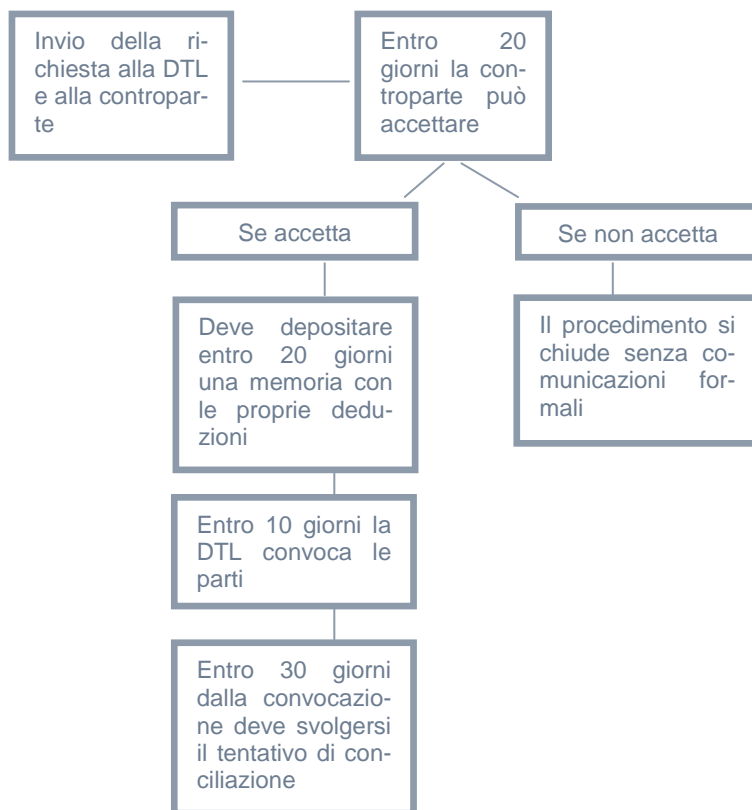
Invio della richiesta alla DTL e alla controparte

Entro 20 giorni la controparte può accettare

Se accetta

Se non accetta

Deve depositare entro 20 giorni una memoria con le proprie deduzioni

Il procedimento si chiude senza comunicazioni formali

Entro 10 giorni la DTL convoca le parti

Entro 30 giorni dalla convocazione deve svolgersi il tentativo di conciliazione